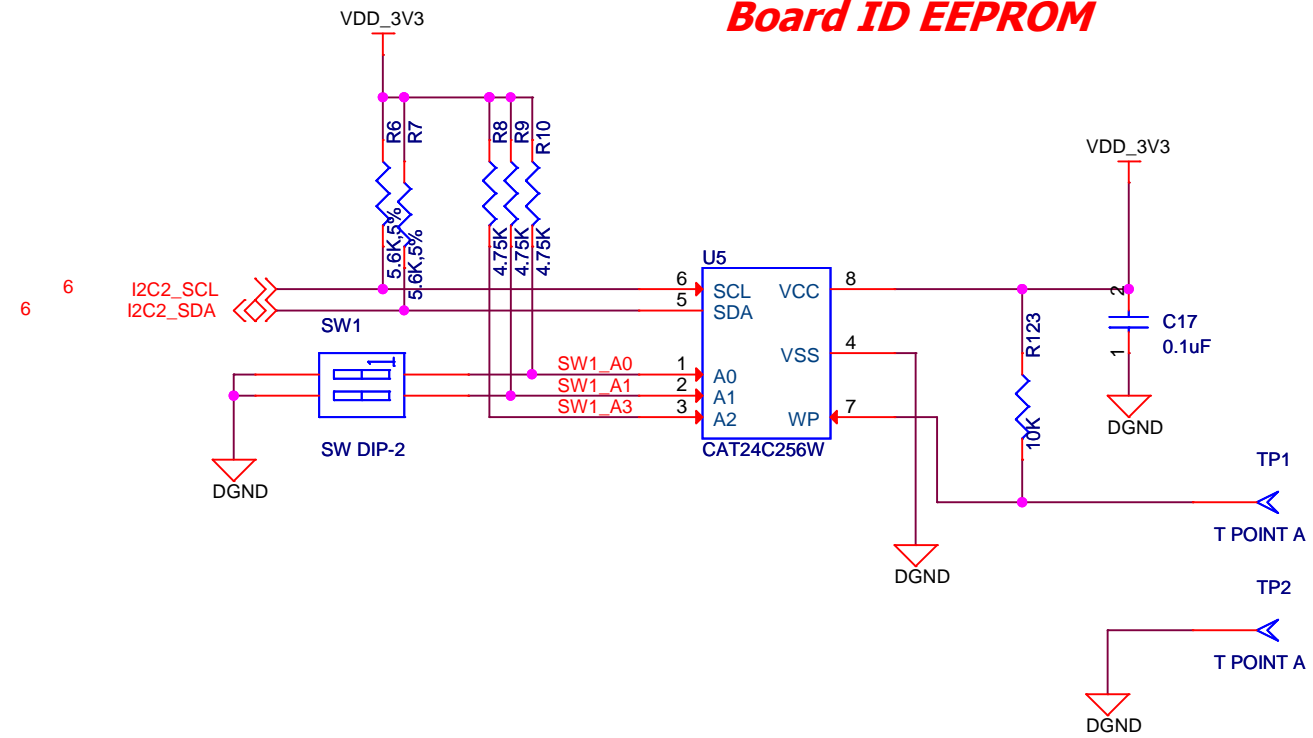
Board ID EEPROM

VDD_3V3

R6
R7
R8
R9
R10

5.6K,5%
5.6K,5%
4.75K
4.75K
4.75K

6 I2C2_SCL
6 I2C2_SDA

SW1

1

SW DIP-2

DGND

SW1_A0
SW1_A1
SW1_A3

U5
6 SCL
5 SDA
1 A0
2 A1
3 A2
VCC 8
VSS 4
WP 7
CAT24C256W

DGND

R123
10K

VDD_3V3
2
1
C17
0.1uF
DGND

TP1
T POINT A

TP2
T POINT A

DGND